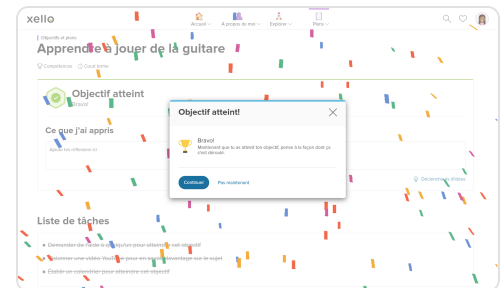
xello

Accueil

À propos de moi

Explorer

Plans

Objectifs et plans

Apprendre à jouer de la guitare

Compétences

Court terme

Objectif atteint

Bravo!

Ce que j'ai appris

Ajoute tes réflexions ici

Découvrir des vidéos

Liste de tâches

Demander de l'aide à quelqu'un pour atteindre cet objectif

Regarder une vidéo YouTube pour en savoir davantage sur le sujet

Établir un calendrier pour atteindre cet objectif

Objectif atteint!

Bravo!

Maintenant que tu as atteint ton objectif, pense à la façon dont ça s'est déroulé.

Continuer

Pas maintenant